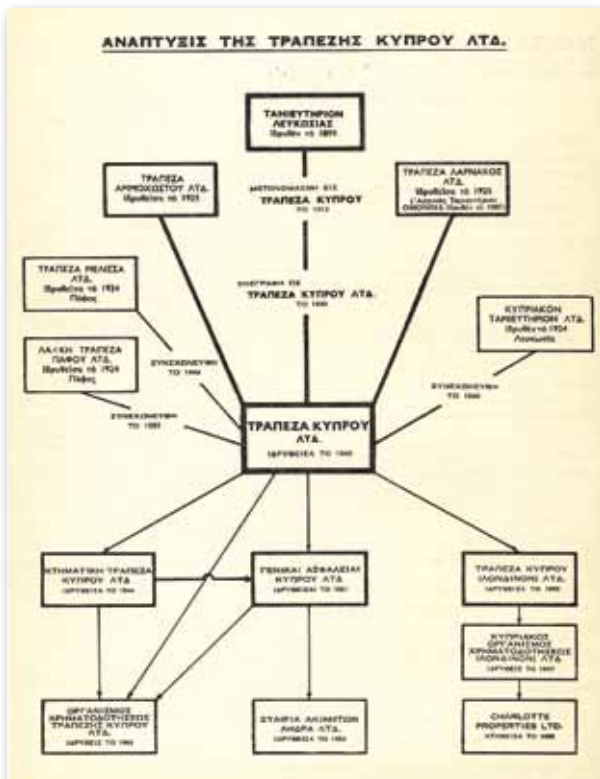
ΑΝΑΠΤΥΞΙΣ ΤΗΣ ΤΡΑΠΕΖΗΣ ΚΥΠΡΟΥ ΛΤΔ.

ΤΑΜΙΕΥΤΗΡΙΟΝ ΛΕΥΚΩΣΙΑΣ
Ιδρυθὲν τὸ 1899

ΜΕΤΟΝΟΜΑΣΙΑ ΕΙΣ
ΤΡΑΠΕΖΑ ΚΥΠΡΟΥ
ΤΟ 1912

ΕΓΓΡΑΦΗ ΩΣ
ΤΡΑΠΕΖΑ ΚΥΠΡΟΥ ΛΤΔ.
ΤΟ 1930

ΤΡΑΠΕΖΑ ΑΜΜΟΧΩΣΤΟΥ ΛΤΔ.
Ιδρυθεῖσα τὸ 1925

ΤΡΑΠΕΖΑ ΛΑΡΝΑΚΟΣ ΛΤΔ.
Ιδρυθεῖσα τὸ 1925
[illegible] ΟΜΟΝΟΙΑ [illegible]

ΤΡΑΠΕΖΑ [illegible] ΛΤΔ.
Ιδρυθεῖσα τὸ 1924
Πάφος

ΛΑΪΚΗ ΤΡΑΠΕΖΑ ΠΑΦΟΥ ΛΤΔ.
Ιδρυθεῖσα τὸ 1924
Πάφος

ΚΥΠΡΙΑΚΟΝ ΤΑΜΙΕΥΤΗΡΙΟΝ ΛΤΔ.
Ιδρυθὲν τὸ 1924
Λευκωσία

ΣΥΓΧΩΝΕΥΣΙΣ
ΤΟ 1944

ΣΥΓΧΩΝΕΥΣΙΣ
ΤΟ 1951

ΣΥΓΧΩΝΕΥΣΙΣ
ΤΟ 1946

ΤΡΑΠΕΖΑ ΚΥΠΡΟΥ ΛΤΔ.
ΙΔΡΥΘΕΙΣΑ ΤΟ 1943

ΚΤΗΜΑΤΙΚΗ ΤΡΑΠΕΖΑ ΚΥΠΡΟΥ ΛΤΔ.
ΙΔΡΥΘΕΙΣΑ ΤΟ 1944

ΓΕΝΙΚΑΙ ΑΣΦΑΛΕΙΑΙ ΚΥΠΡΟΥ ΛΤΔ.
ΙΔΡΥΘΕΙΣΑΙ ΤΟ 1951

ΤΡΑΠΕΖΑ ΚΥΠΡΟΥ (ΛΟΝΔΙΝΟΝ) ΛΤΔ.
ΙΔΡΥΘΕΙΣΑ ΤΟ 1955

ΚΥΠΡΙΑΚΟΣ ΟΡΓΑΝΙΣΜΟΣ ΧΡΗΜΑΤΟΔΟΤΗΣΕΩΣ (ΛΟΝΔΙΝΟΝ) ΛΤΔ.
ΙΔΡΥΘΕΙΣ ΤΟ 1960

ΟΡΓΑΝΙΣΜΟΣ ΧΡΗΜΑΤΟΔΟΤΗΣΕΩΣ ΤΡΑΠΕΖΗΣ ΚΥΠΡΟΥ ΛΤΔ.
ΙΔΡΥΘΕΙΣ ΤΟ 1960

ΕΤΑΙΡΙΑ ΑΚΙΝΗΤΩΝ ΑΝΔΡΑ ΛΤΔ.
ΙΔΡΥΘΕΙΣΑ ΤΟ 1953

CHARLOTTE PROPERTIES LTD.
ΚΤΗΘΕΙΣΑ ΤΟ 1966